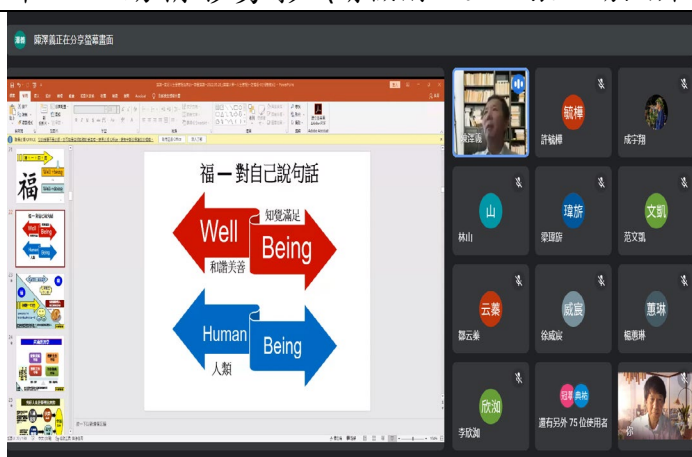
鄭澤義正在分享螢幕畫面

福一對自己說句話

Well
知覺滿足
Being
和諧美善

Human
Being
人類

毓樺
許毓樺
成宇翔
山
林山
瑋旂
梁瑋旂
文凱
范文凱
云蓁
蔡云蓁
威宸
徐威宸
蕙琳
楊惠琳
欣洳
李欣洳
冠寧
典彬
還有另外 75 位使用者
你